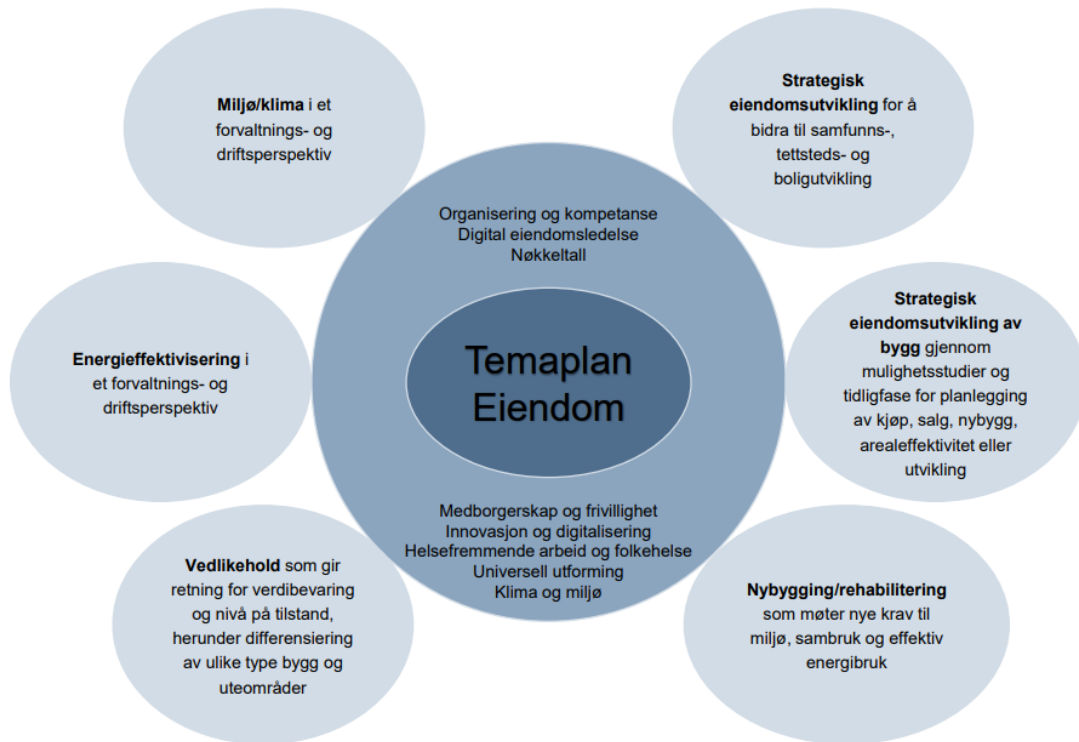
Miljø/klima i et forvaltnings- og driftsperspektiv

Strategisk eiendomsutvikling for å bidra til samfunns-, tettsteds- og boligutvikling

Organisering og kompetanse
Digital eiendomsledelse
Nøkkeltall

Temaplan Eiendom

Energieffektivisering i et forvaltnings- og driftsperspektiv

Strategisk eiendomsutvikling av bygg gjennom mulighetsstudier og tidligfase for planlegging av kjøp, salg, nybygg, arealeffektivitet eller utvikling

Medborgerskap og frivillighet
Innovasjon og digitalisering
Helsefremmende arbeid og folkehelse
Universell utforming
Klima og miljø

Vedlikehold som gir retning for verdibevaring og nivå på tilstand, herunder differensiering av ulike type bygg og uteområder

Nybygging/rehabilitering som møter nye krav til miljø, sambruk og effektiv energibruk